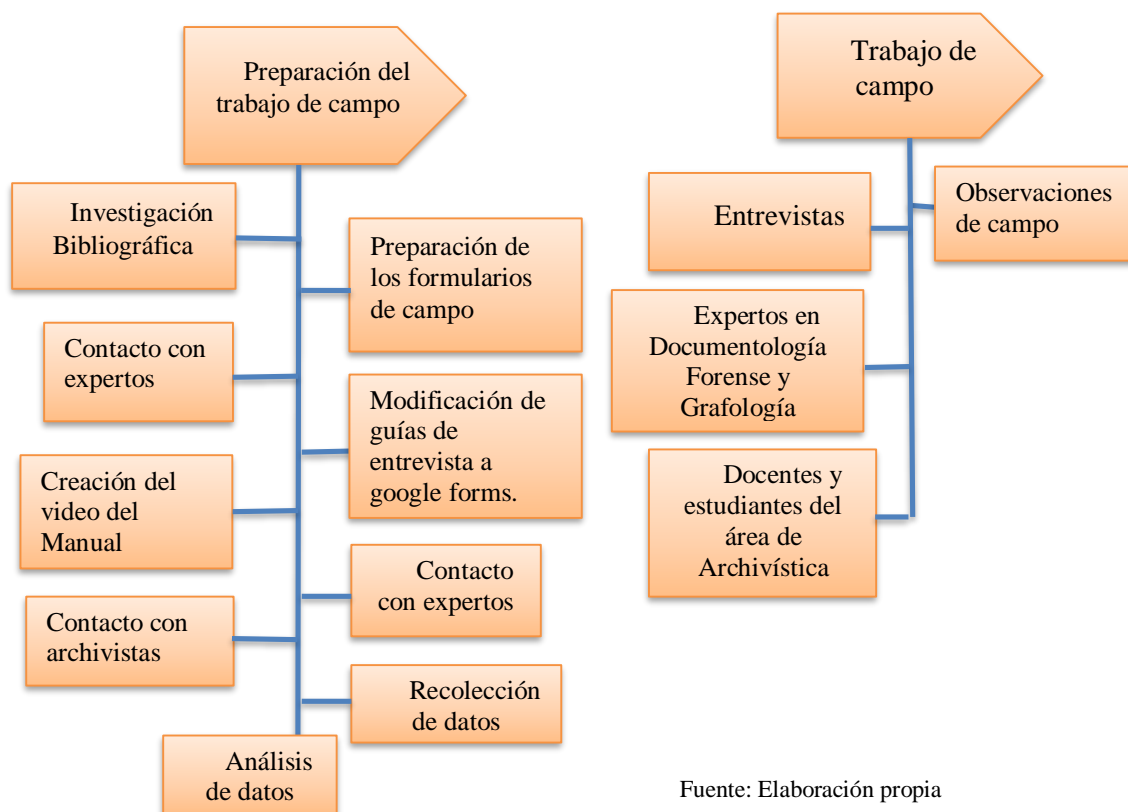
Preparación del trabajo de campo

Investigación Bibliográfica

Preparación de los formularios de campo

Contacto con expertos

Modificación de guías de entrevista a google forms.

Creación del video del Manual

Contacto con expertos

Contacto con archivistas

Recolección de datos

Análisis de datos

Trabajo de campo

Entrevistas

Observaciones de campo

Expertos en Documentología Forense y Grafología

Docentes y estudiantes del área de Archivística

Fuente: Elaboración propia